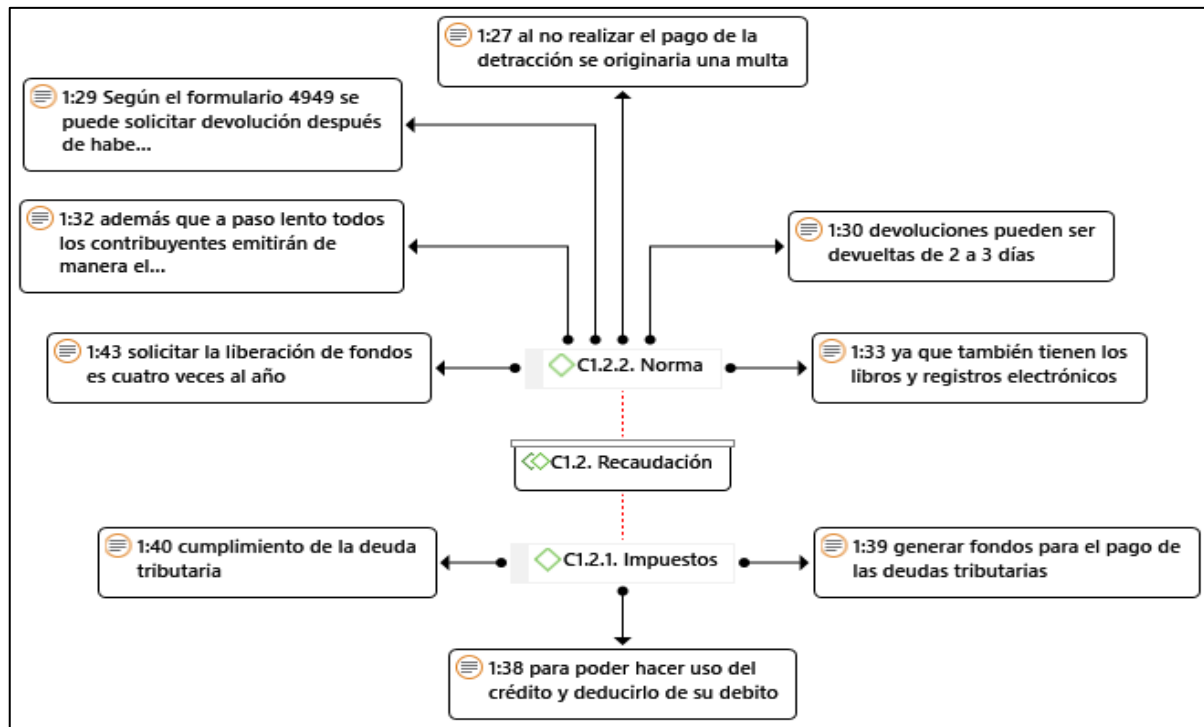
1:27 al no realizar el pago de la detracción se originaria una multa

1:29 Según el formulario 4949 se puede solicitar devolución después de habe...

1:32 además que a paso lento todos los contribuyentes emitirán de manera el...

1:30 devoluciones pueden ser devueltas de 2 a 3 días

1:43 solicitar la liberación de fondos es cuatro veces al año

C1.2.2. Norma

1:33 ya que también tienen los libros y registros electrónicos

C1.2. Recaudación

1:40 cumplimiento de la deuda tributaria

C1.2.1. Impuestos

1:39 generar fondos para el pago de las deudas tributarias

1:38 para poder hacer uso del crédito y deducirlo de su debito